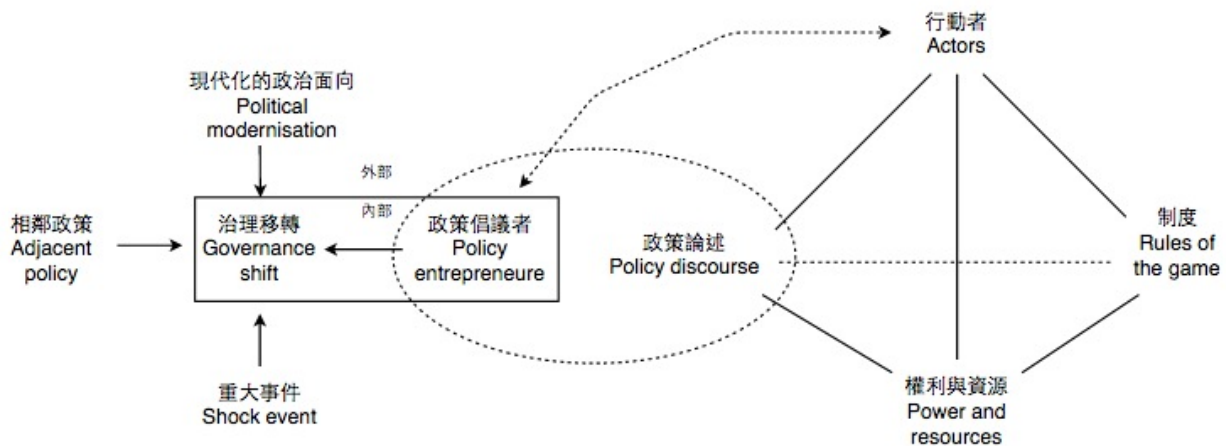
行動者
Actors

現代化的政治面向
Political modernisation

外部

內部

相鄰政策
Adjacent policy

治理移轉
Governance shift

政策倡議者
Policy entrepreneure

政策論述
Policy discourse

制度
Rules of the game

重大事件
Shock event

權利與資源
Power and resources